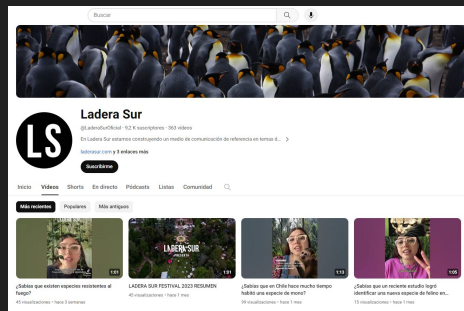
Buscar

LS

Ladera Sur

@LaderaSurOficial · 9,2 K suscriptores · 363 videos

En Ladera Sur estamos construyendo un medio de comunicación de referencia en temas d... >

laderasur.com y 3 enlaces más

Suscribirme

Inicio Videos Shorts En directo Pódcasts Listas Comunidad

Más recientes Populares Más antiguos

LADERA SUR

1:51
¿Sabías que existen especies resistentes al fuego?
45 visualizaciones · hace 3 semanas

1:51
LADERA SUR FESTIVAL 2023 RESUMEN
40 visualizaciones · hace 1 mes

1:13
¿Sabías que en Chile hace mucho tiempo habitó una especie de mono?
99 visualizaciones · hace 1 mes

1:05
¿Sabías que un reciente estudio logró identificar una nueva especie de felino en...
75 visualizaciones · hace 1 mes